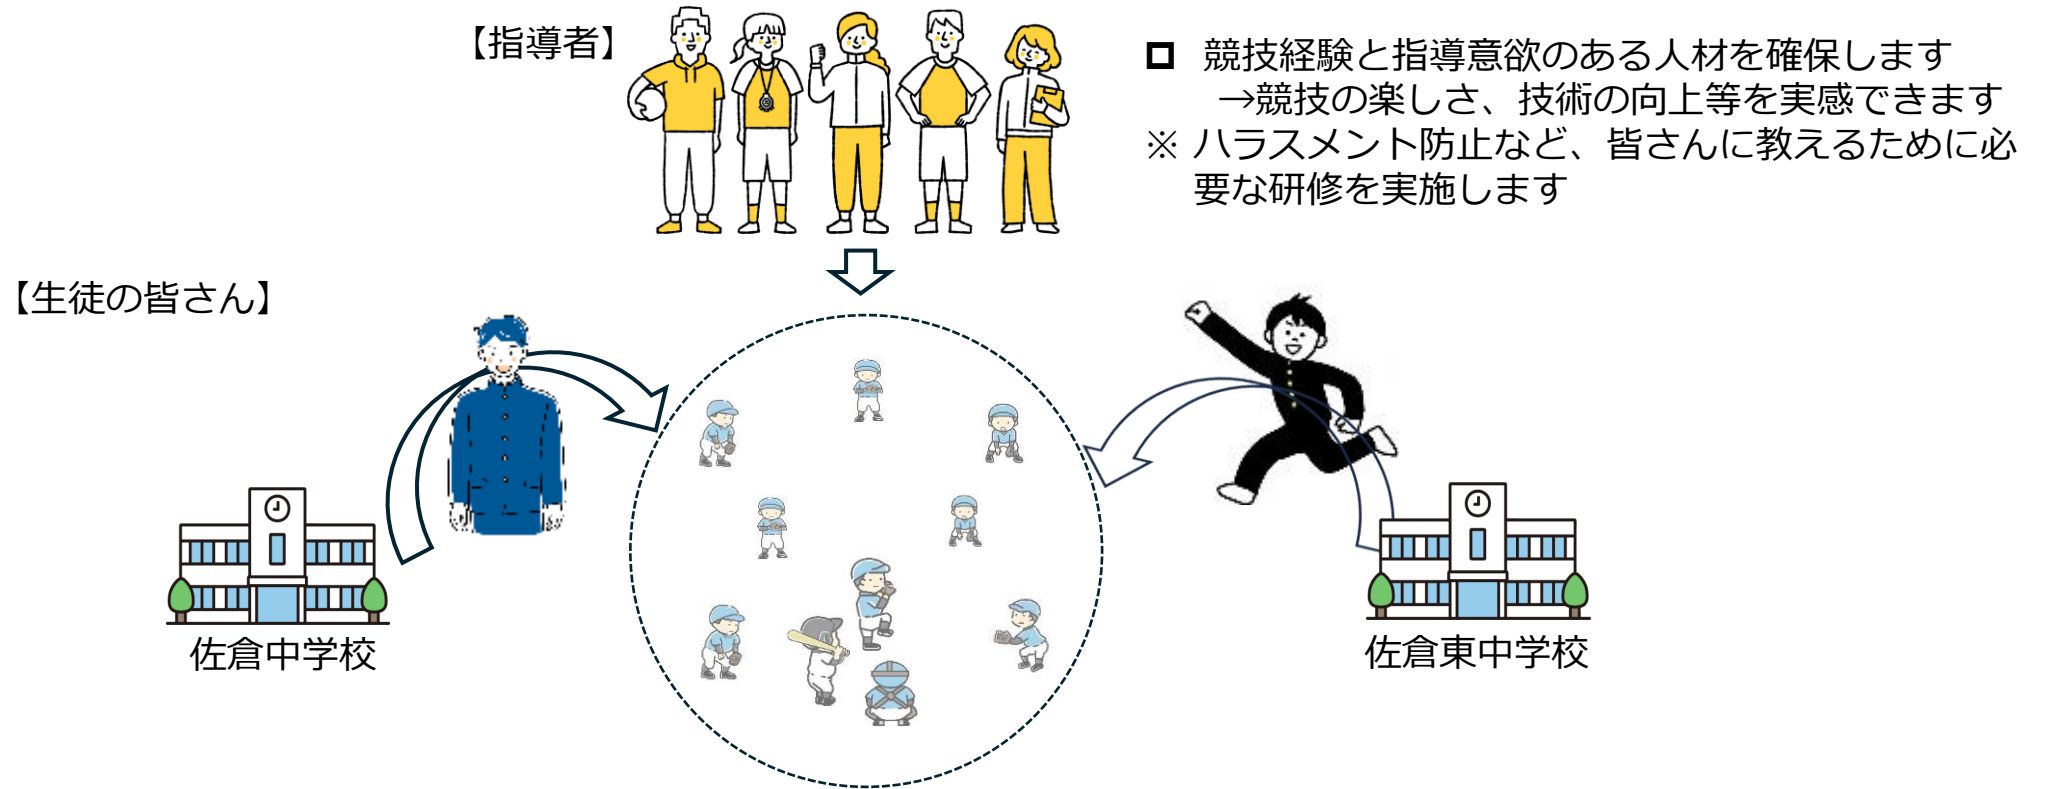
【指導者】

□ 競技経験と指導意欲のある人材を確保します
→競技の楽しさ、技術の向上等を実感できます
※ ハラスメント防止など、皆さんに教えるために必要な研修を実施します

【生徒の皆さん】

佐倉中学校

佐倉東中学校